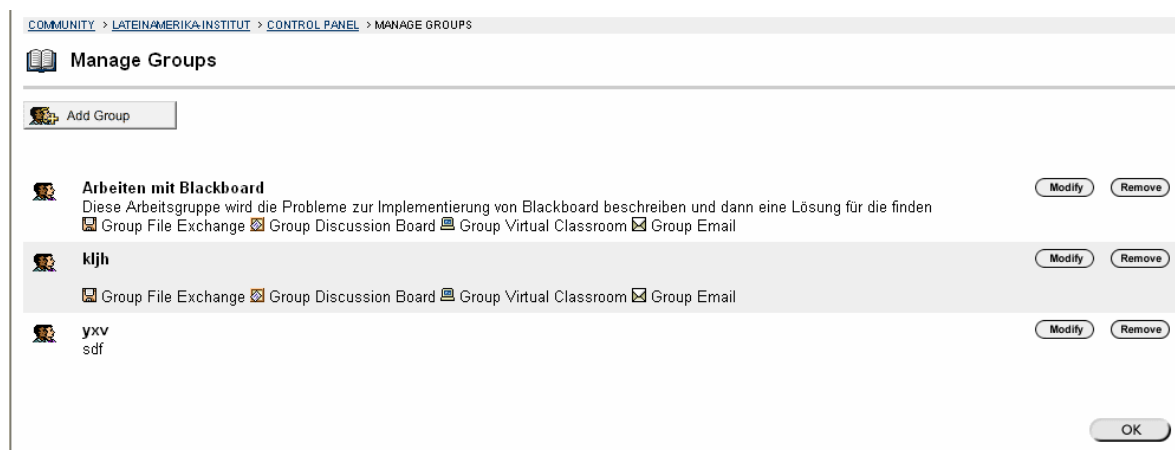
COMMUNITY > LATEINAMERIKA-INSTITUT > CONTROL PANEL > MANAGE GROUPS

Manage Groups

Add Group

Arbeiten mit Blackboard
Diese Arbeitsgruppe wird die Probleme zur Implementierung von Blackboard beschreiben und dann eine Lösung für die finden
Group File Exchange Group Discussion Board Group Virtual Classroom Group Email

Modify Remove

kljh

Group File Exchange Group Discussion Board Group Virtual Classroom Group Email

Modify Remove

yxv
sdf

Modify Remove

OK